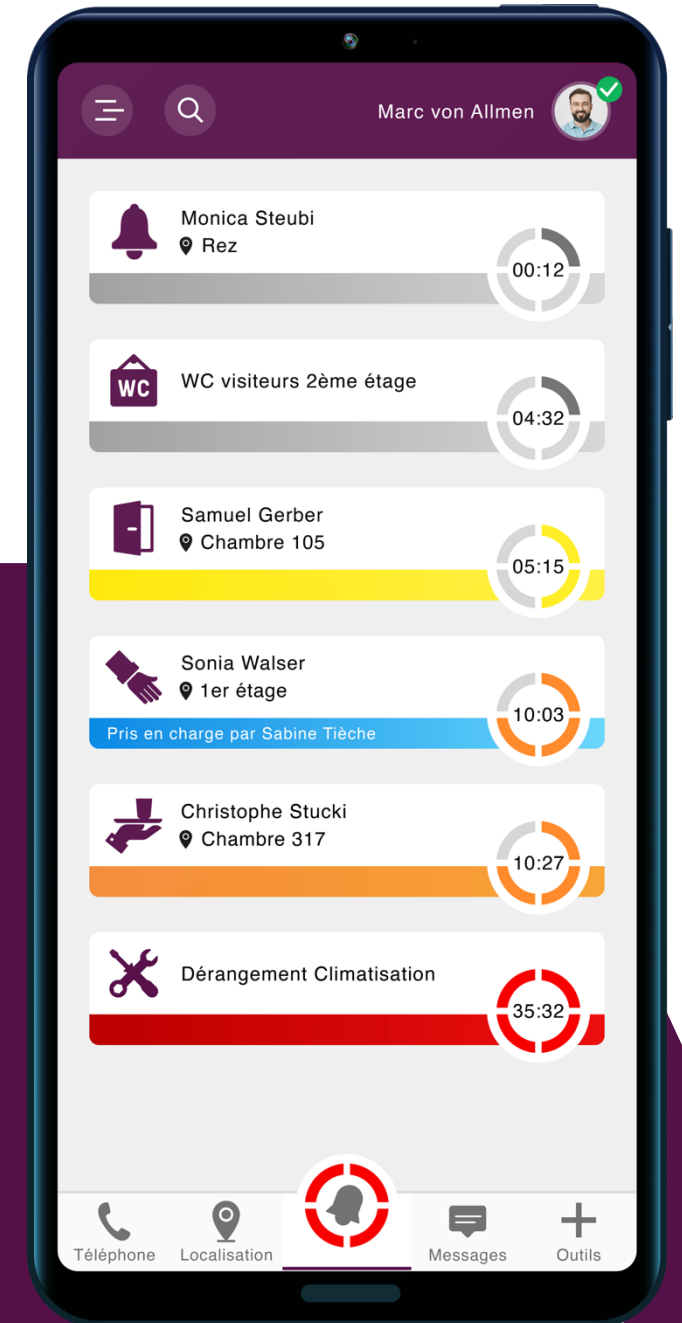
Marc von Allmen

Monica Steubi
Rez
00:12

WC
WC visiteurs 2ème étage
04:32

Samuel Gerber
Chambre 105
05:15

Sonia Walser
1er étage
Pris en charge par Sabine Tièche
10:03

Christophe Stucki
Chambre 317
10:27

Dérangement Climatisation
35:32

Téléphone
Localisation
Messages
Outils